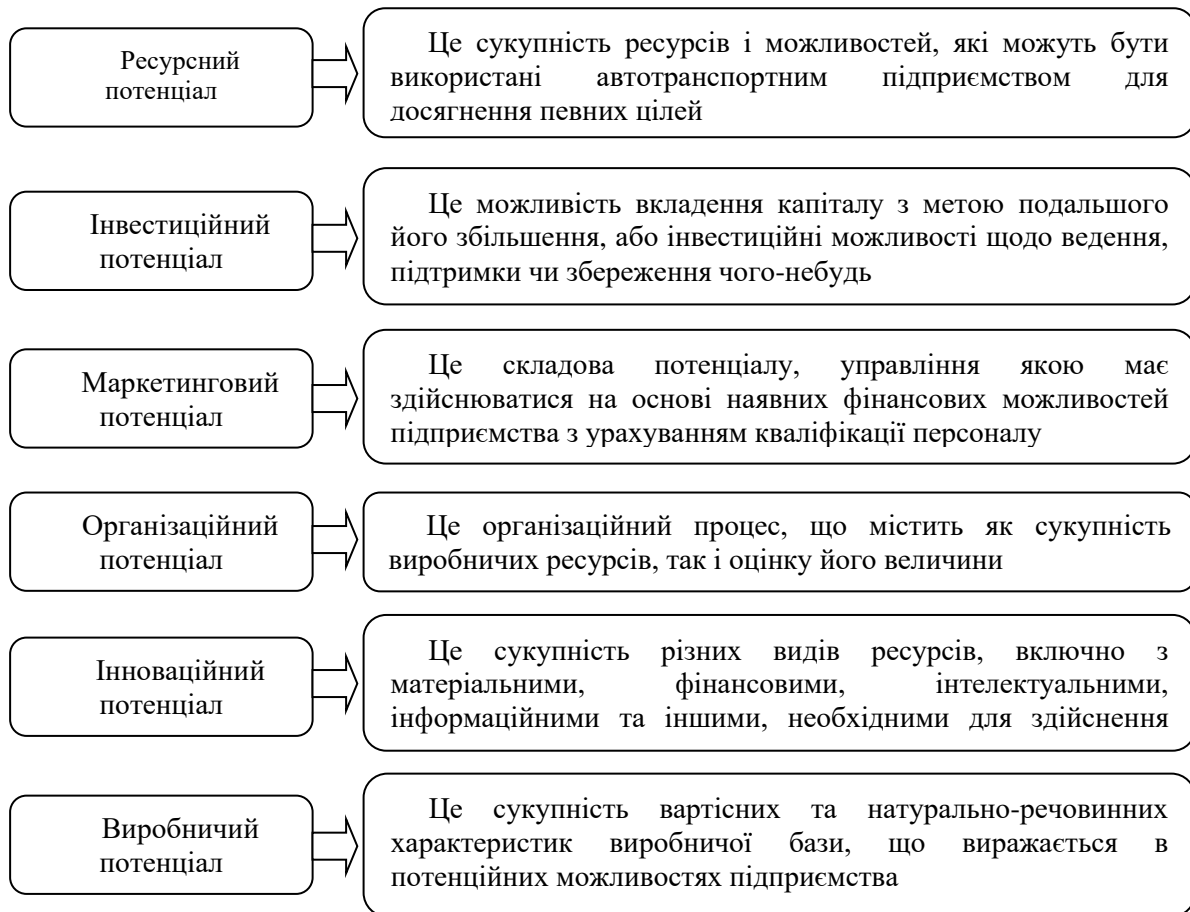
Ресурсний потенціал

Це сукупність ресурсів і можливостей, які можуть бути використані автотранспортним підприємством для досягнення певних цілей

Інвестиційний потенціал

Це можливість вкладення капіталу з метою подальшого його збільшення, або інвестиційні можливості щодо ведення, підтримки чи збереження чого-небудь

Маркетинговий потенціал

Це складова потенціалу, управління якою має здійснюватися на основі наявних фінансових можливостей підприємства з урахуванням кваліфікації персоналу

Організаційний потенціал

Це організаційний процес, що містить як сукупність виробничих ресурсів, так і оцінку його величини

Інноваційний потенціал

Це сукупність різних видів ресурсів, включно з матеріальними, фінансовими, інтелектуальними, інформаційними та іншими, необхідними для здійснення

Виробничий потенціал

Це сукупність вартісних та натурально-речовинних характеристик виробничої бази, що виражається в потенційних можливостях підприємства